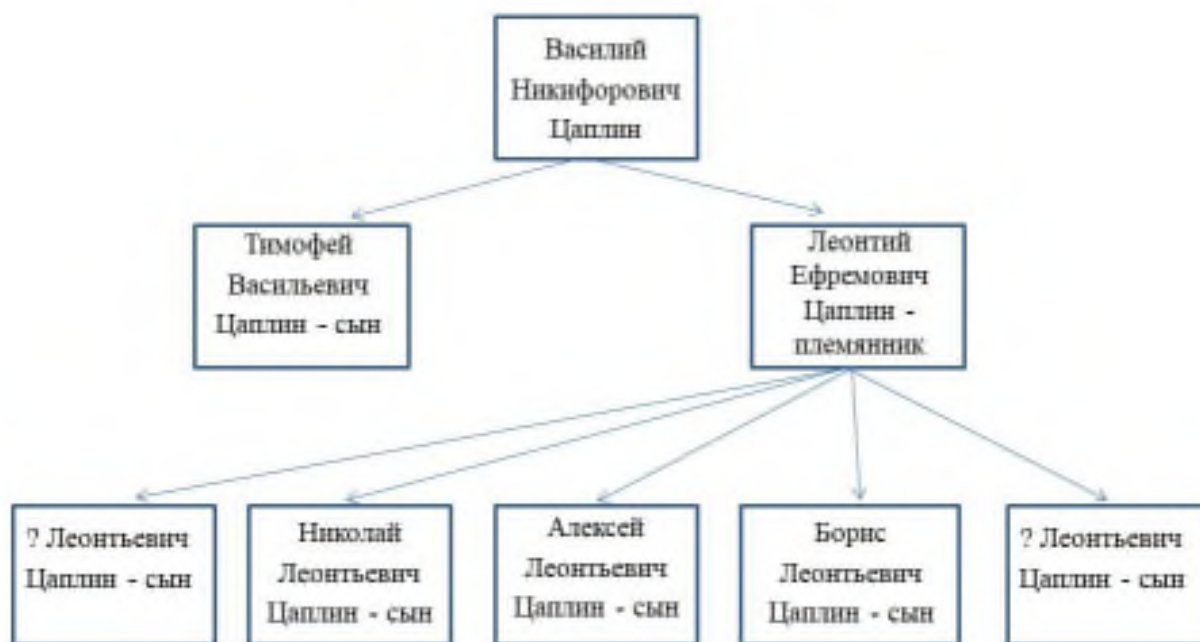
Василий Никифорович Цаплин

Тимофей Васильевич Цаплин - сын

Леонтий Ефремович Цаплин - племянник

? Леонтьевич Цаплин - сын

Николай Леонтьевич Цаплин - сын

Алексей Леонтьевич Цаплин - сын

Борис Леонтьевич Цаплин - сын

? Леонтьевич Цаплин - сын